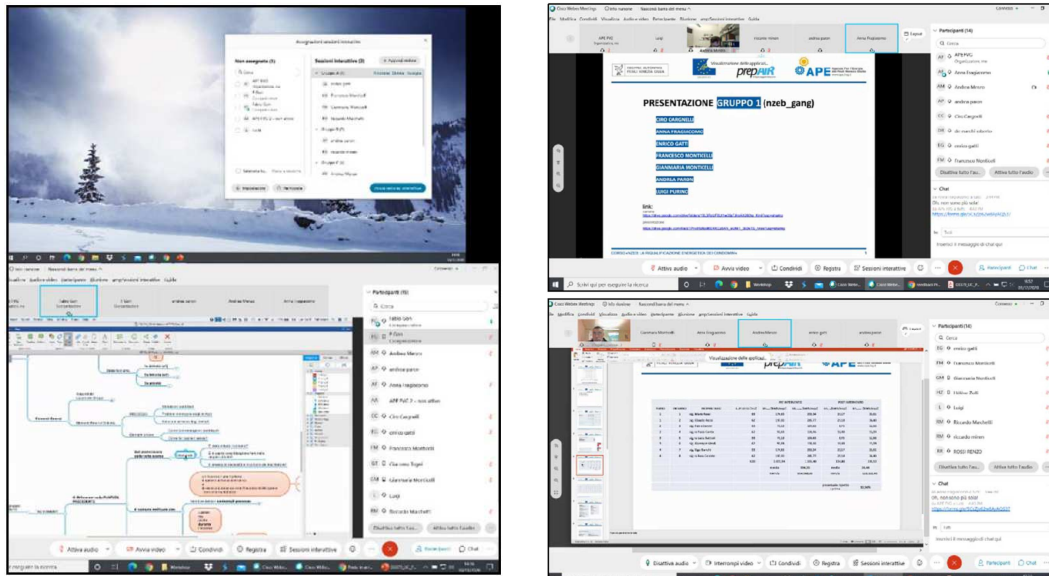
Assegnazioni sessioni interattive

Non assegnato (5)

Sessioni interattive (5)

Aggiungi sessione

Cerca

Annulla

Cisco Webex Meetings

Info riunione

Nascondi barra del menu

File Modifica Condividi Visualizza Audio e video Partecipante Riunione

Partecipanti (14)

Cerca

APE FVG

Organizzatore, me

Anna Fragiacomo

Andrea Mirero

andrea panei

Ciro Cargnelli

Francesco Montivelli

Visualizzazione delle applicazi...

prepAIR

APE

PRESENTAZIONE GRUPPO 1 (nzeb_gang)

CIRO CARGNELLI

ANNA FRAGIACOMO

ENRICO GATTI

FRANCESCO MONTIVELLI

GIANMARIA MONTICELLI

ANDREA PANINI

LUIGI PURINO

link:

Disattiva tutto l'au...

Attiva tutto l'audio

Chat

Inserisci il messaggio di chat qui

Attiva audio

Avvia video

Condividi

Registra

Sessioni interattive

Partecipanti

Chat

Scrivi qui per eseguire la ricerca

Partecipanti (8)

Cerca

Fabio Gori

andrea panei

Anna Fragiacomo

APE FVG 2 - non attivo

Ciro Cargnelli

enrico gatti

Francesco Montivelli

Giacomo Tegel

Gianmaria Monticelli

Luigi

Riccardo Marchetti

Disattiva tutto l'au...

Attiva tutto l'audio

Partecipanti (14)

Cerca

enrico gatti

Francesco Montivelli

Gianmaria Monticelli

Luigi

Riccardo Marchetti

riccardo miriani

ROSSI RENZO

Chat

Disattiva audio

Interrompi video

Condividi

Registra

Sessioni interattive

Partecipanti

Chat